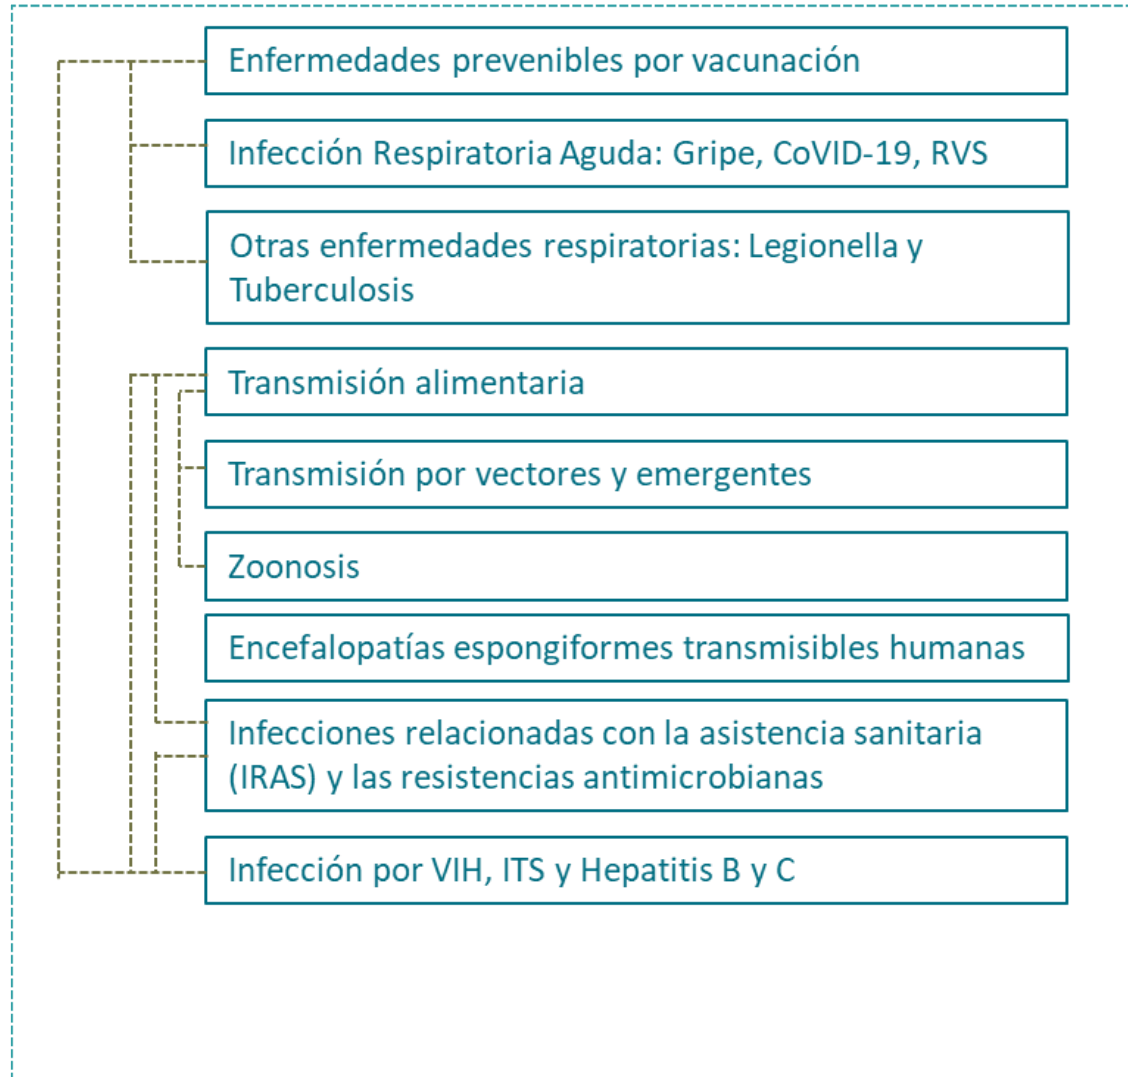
Enfermedades prevenibles por vacunación

Infección Respiratoria Aguda: Gripe, CoVID-19, RVS

Otras enfermedades respiratorias: Legionella y Tuberculosis

Transmisión alimentaria

Transmisión por vectores y emergentes

Zoonosis

Encefalopatías espongiformes transmisibles humanas

Infecciones relacionadas con la asistencia sanitaria (IRAS) y las resistencias antimicrobianas

Infección por VIH, ITS y Hepatitis B y C